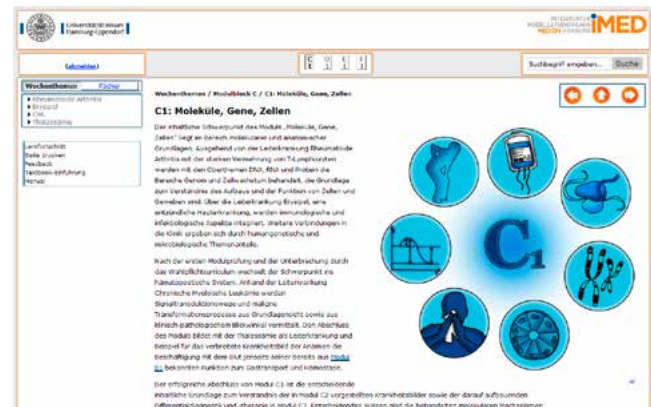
Universitätsklinikum Hamburg-Eppendorf

iMED

(abmelden)

Suchbegriff eingeben... Suche

Wochenthemen Fächer
▸ Rheumatoide Arthritis
▸ Erysipel
▸ CML
▸ Thalassämie

Lernfortschritt
Seite drucken
Feedback
Testbogen-Einführung
Portal

Wochenthemen / Modulblock C / C1: Moleküle, Gene, Zellen

C1: Moleküle, Gene, Zellen

Der inhaltliche Schwerpunkt des Moduls „Moleküle, Gene, Zellen" liegt im Bereich molekularer und anatomischer Grundlagen. Ausgehend von der Leitkrankung Rheumatoide Arthritis mit der starken Vermehrung von T-Lymphozyten werden mit den Oberthemen DNA, RNA und Proteinen die Bereiche Genom und Zellwachstum behandelt, die Grundlage zum Verständnis des Aufbaus und der Funktion von Zellen und Geweben sind. Über die Leiterkrankung Erysipel, eine entzündliche Hauterkrankung, werden immunologische und infektiologische Aspekte integriert. Weitere Verbindungen in die Klinik ergeben sich durch humangenetische und mikrobiologische Themeninhalte.

Nach der ersten Modulprüfung und der Unterbrechung durch das Wahlpflichtcurriculum wechselt der Schwerpunkt ins hämatopoetische System. Anhand der Leiterkrankung Chronische Myeloische Leukämie werden Signaltransduktionswege und maligne Transformationsprozesse aus Grundlagensicht sowie aus klinisch-pathologischem Blickwinkel vermittelt. Den Abschluss des Moduls bildet mit der Thalassämie als Leiterkrankung und Beispiel für das verbreitete Krankheitsbild der Anämien die Beschäftigung mit dem Blut jenseits seiner bereits aus Modul B1 bekannten Funktion zum Gastransport und Volumenstatus.

Der erfolgreiche Abschluss von Modul C1 ist die entscheidende inhaltliche Grundlage zum Verständnis der in Modul C2 vorgestellten Krankheitsbilder sowie der darauf aufbauenden Differentialdiagnostik und -therapie in Modul C3. Entscheidendes Wissen und die behandelten molekularen Mechanismen

C1